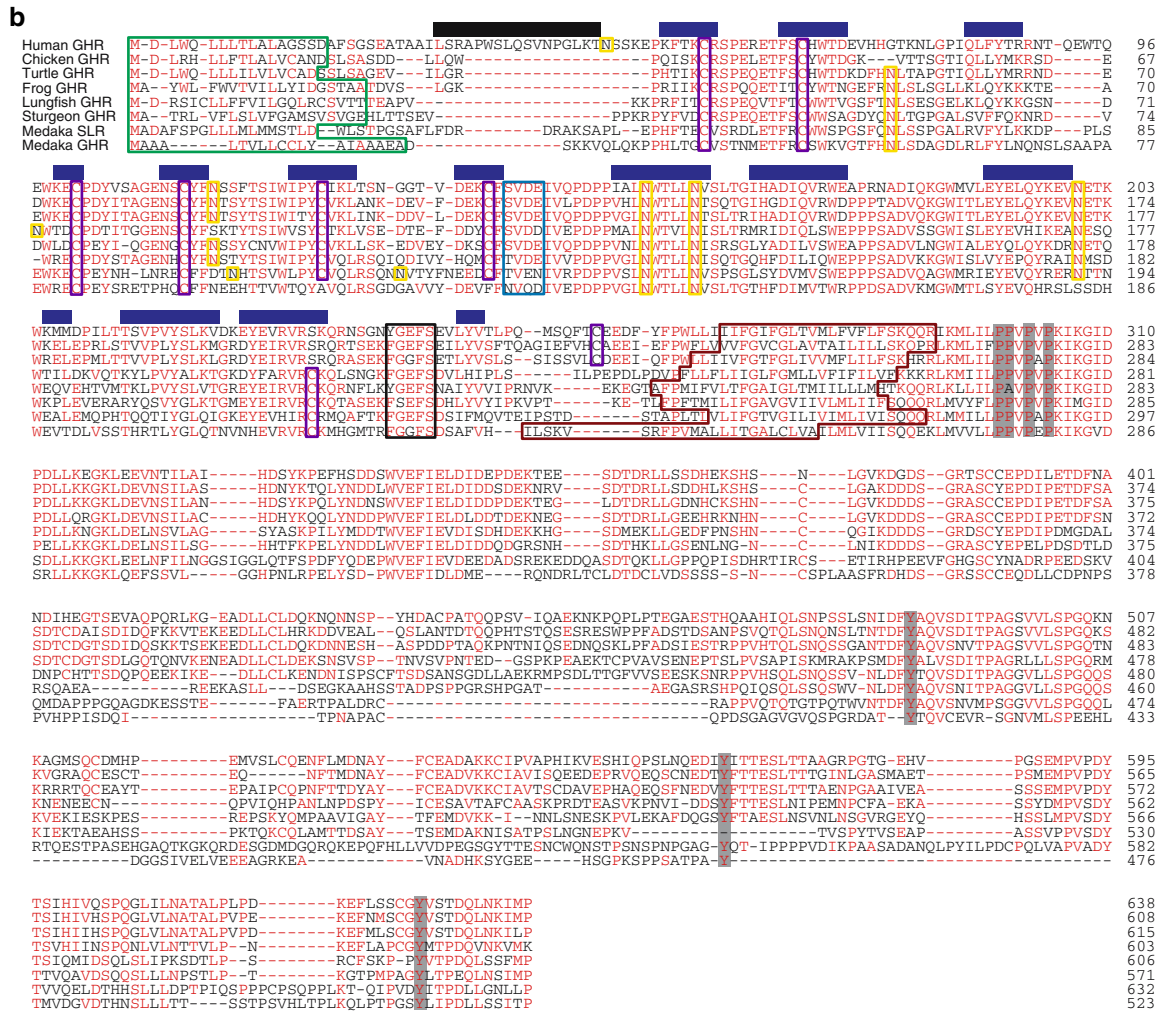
b

Human GHR M-D-LWQ-LLLTLALAGSSDAFSGSEATAAILSRAPWSLQSVNPGLKTNSSKEPKFTKCRSPERETFSCHWTDEVHHGTKNLGPIQLFYTRRNT-QEWTQ 96
Chicken GHR M-D-LRH-LLFTLALVCANDSLSASDD--LLQW---------------------PQISKCRSPELETFSCYWTDGK--VTTSGTIQLLYMKRSD----E 67
Turtle GHR M-D-LWQ-LLLILVLVCADSSLSAGEV--ILGR---------------------PHTIKCRSPEQETFSCHWTDKDFHNLTAPGTIQLLYMRRND----E 70
Frog GHR MA--YWL-FWVTVILLYIDGSTAATDVS--LGK---------------------PRIIKCRSPEQETITCYWTNGEFRNLSLSGLLLKLQYKRSE----A 70
Lungfish GHR M-D-RSICLLFFVILGQLRCSVTTTEAPV---------------------KKPRFITCRSPEQVTFTCWWTVGSFTNLSESGELLKLQYKKGSN----D 71
Sturgeon GHR MA--TRL-VFLSLVFGAMSVSGELTTSEV---------------------PPKRPYFVDCRSPEQETFSCWWSAGDYQNLTGPGALSVFFQKNRD----V 74
Medaka SLR MADAFSPGLLLMLMMSTLDF-WLSTPGSAFLFDR--------DRAKSAPL--EPHFTECVSRDLETFRCWWSPGSFQNLSSPGALRVFYLKKDP---PLS 85
Medaka GHR MAAA------LTVLLCCLY--AIAAAEAD-------------SKKVQLQKPPHLTGCVSTNMETFRCSWKVGTFHNLSDAGDLRLFYLNQNSLSAAPA 77

EWKECPDYVSAGENSCYFNSSFTSIWIPYCIKLTSN-GGT-V-DEKCFSVDEIVQPDPPIALNWTLLNVSLTGIHADIQVRWEAPRNADIQKGWMVLEYELQYKEVNETK 203
DWKECPDYITAGENSCYFNTSYTSIWIPYCVKLANK-DEV-F-DEKCFSVDEIVLPDPPVHLNWTLLNTSQTGIHGDIQVRWDPPPTADVQKGWITLEYELQYKEVNETK 174
EWKECPDYITAGENSCYFNTSYTSIWIPYCVKLINK-DDV-L-DEKCFSVDEIVQPDPPVGLNWTLLNISLTRIHADIQVRWDPPPSADVQKGWITLEYELQYKEVNETK 177
NWTDCPDTITGGENSCYFSKTYTSIWVSYCIKLVS-DTE-F-DDYQFSVDDIVQPDPPMALNWTVINISLTRMRIDIQLSWEPPPSADVSSGWISLEYEVHIKEANESQ 177
EWLDCPEYI-QGENGCYFSSYCNVWIYPYCVKLLSK-EDVEY-DSKCFSVDEIVQPDPPVNLNWTLLNISRSGLYADILVSWEAPPSADVLNGWIALEYQLQYKDRNETQ 178
-WRECPDYSTAGENHCYFSTSYTSIWIPYCIQIDIVY-HQMCFTVDEIVHPDPPVSLNWTLLNISQTGQHFDIIQWEPPPSADVQKGWISLVYEPQYRAINMSD 182
EWKECPEYNH-LNRECFFDTNHTSVWLPYCVQLRSQNVTYFNEEDFTVENIVRPDPPVSLNWTLLNVSPSGLSYDVMVSWEPPPSADVQAGWMRIEYEVQYRERNETTN 194
EWRECPEYSRETPHQCFFNEEHTTVWTQYAVQLRSGDGAVVY-DEVFFNVODIVEPDPPVGLNWTLLNISLTGTHFDIMVTWRPPDSADVKMGWMTLSYEVQHRSLSSDH 186

WKMMDPILTTSVPVYSLKVDKEYEVRVRSKQRNSGNYGEFSEVLYVTLPQ--MSQFTCEEDF-YFPWLLIIIFGIFGLTVMLFVLFSKQQRIKMLILPPVPVPKIKGID 310
WKELEPRLSTVVPLYSLKMGRDYEIRVRSRQRTSEKFGEFSEILYVSFTQAGIEFVHCAEEI-YFPWFLVVFGVCGLAVTAILILLSKQPRLKMLIFPPVPVPKIKGID 283
WKELEPMLTTVVPLYSLKLGRDYEIRVRSRASEKFGGFSETLYVSLS--SISSVLCDEEI-QFPWFLIIVFGTFGLIVVMFLILFSKRHRLKMLILPPVPAPKIKGID 284
WTILDKVQTKTVPVYSLKTGKDYFARVRSKQLSNGKFGEFSDVLHIPLS-----ILPEPDLPDVEFLFLLIIGLFGMLLVFIFIIVFKKRLKMIILPPVPVPKIKGID 281
WEQVEHTVMTKLPVYSLVTGREYEIRVRCKQRNFLKYGEFSNAIYVVIPRNVK------KEGTAFPMIFVLTFGAIGLTMIILLLMHTKQQRLKLLILPAVPVPKIKGID 283
WKPLEVERARYQSVYGLKTGMEYEIRVRSKQTASEKFGEFSDHLYVYIPKVPT------KE-TLFPFTMILIFGAVGVIIVLMLIIISQQQRLMVYFLPPVPVPKIMGID 285
WEALEMQPHTQQTIYGLQIGKEYEVHIRCRMQAFTKFGEFSDSIFMQVTEIPSTD--------STAPLTILVIFGTVGILIVIMLIVISQQQRLMMILLPPVPAPKIKGID 297
WEVTDLVSSTHRTLYGLQTNVNHEVRVRCKMHGMTRFGGFSDSAFVH---ILSKV-------SRFPVMALLLITGALCLVAIILMLVIISQQEKLMVVLLPPVPEPKIKGVD 286

PDLLKEGKLEEVNTILAI-----HDSYKPEFHSDDSWVEFIELDIDEPDEKTEE----SDTDRLLSSDHEKSHS----N----LGVKDGDS--GRTSCCEPDILETDFNA 401
PDLLKKGKLDEVNSILAS-----HDNYKTQLYNDDLWVEFIELDIDDSDEKNRV----SDTDRLLSSDHEKSHS----C----LGAKDDDS--GRASCYEPDIPETDFSA 374
PDLLKKGKLDEVNSILAN-----HDSYKPQLYNDNSWVEFIELDIDDPDEKTEG----LDTDRLLGDNHCKSHN----C----LGVKDDDS--GRASCCEPDIPETDFSA 375
PDLLQRGKLDEVNSILAC-----HDHYKQQLYNDDPWVEFIELDLDDTDEKNEG----SDTDRLLGEEHRKNHN----C----LGVKDDDS--GRASCCEPDIPETDFSN 372
PDLLKNGKLDELNSVLAG-----SYASKPILYMDDTWVEFIEVDISDHDEKKHG----SDMEKLLGEDFPNSHN----C----LGAKDDDS--GRDSCYEPDIPDMGDAL 374
PELLKKGKLDELNSILSG-----HHTPKPELYNDDLWVEFIELDIDDQDGRSNH----SDTHKLLGSENLNG--N----C----LNIKDDDS--GRASCYEPELPDSDTLD 375
SDLLKKGKLEELNFILNGGSIGGLQTFSPDFYQDEPWVEFIEVDEDEADSRKEDDQASDTQKLLGPPQPIS--DHRTIRCS---ETIRHPEEVFGHGSCYNADRPEEDSKV 404
SRLLKKGKLQEFSSVL----GGHPNLRPELYSD-PWVEFIDLDME----RQNDRLTCLDTDCLVDSSSS-S-N----CSPLAASFRDHDS--GRSCCEQDLLCDPNPS 378

NDIHEGTSEVAQPQRLKG-EADLLCLDQKNQNNSP--YHDACPATQQPSV-IQAEKNKPQPLPTEGAESTHQAAHIQLSNPSSLSNIDFYAQVSDITPAGSVVLSPGQKN 507
SDTCDAISIDDQFKKVTEKEEDLLCLHRKDDVEAL--QSLANTDTQQPHTSTQSESRESWPPFADSTDSANPSVQTQLSNQSNLSTNTDFYAQVSDITPAGSVVLSPGQKS 482
SDTCDGTSDIDQSKKTSEKEEDLLCLDQKDNNESH--ASPDDPTQAKPTNTIQSEDNQSKLPFADSIESTRPPVHTQLSNQSSGANTDFYAQVSNVTPAGSVVLSPGQTN 483
SDTCDGTSDSLGQTQNVKENEADLLCLDEKSNSVSP--TNVSVPNTED--GSPKPEAEKTCPVAVSENEPTSLPVSAPISKMRAKPSMDFYALVSDITPAGRLLLSPGQRM 478
DNPCHTTSDQPQEEKIKE---DLLCLKENDNISPSCFTSDSANSGDLLAEKRMPSDTLTTGFVVSEESKSNRPPVHSQLSNQSSVNLNDFYTQVSDITPAGGVLLSPGQQS 480
RSQAEA----------REEKASLL---DSEGKAAHSSTADPSPPGRSHPGAT---------AEGASRSHPQIQSQLSSQSWV-NLDFYAQVSNITPAGGVLLSPGQQS 460
QMDAPPPGQAGDKESSTE--------FAERTPALDRC----------------------RAPPVQTQTGTPQTWVNTDFYAQVSNVMPSGGVVLSPGQQL 474
PVHPPISDQI-----------------TPNAPAC----------------------QPDSGAGVGVQSPGRDAT--FYTQVCEVR-SGNVMLSPEEHL 433

KAGMSQCDMHP---------EMVSLCQENFLMDNAY---FCEADAKKCIPVAPHIKVESHIQPSLNQEDIYITTESLTTAAGRPGTG-EHV---------PGSEMPVPDY 595
KVGRAQCESCT---------EQ------NFTMDNAY---FCEADVVKKCIAVISQEEDEPRVQEQSCNEDTYFTTESLTTTGINLGASMAET---------PSMEMPVPDY 565
KRRRTQCEAYT---------EAIPCQPNFTTDYAY---FCEADVKKCIAVTSCDAVEPHAQEQSFNEDVYFTTESLTTAENPGAAIVEA---------SSSEMPVPDY 572
KNENEECN---------QPVIQHPANLNPDSPY---ICESAVTAFCAASKPRDTEASVKPNVI-DDSYFTTESLNITPEMNPCFA-EKA---------SSYDMPVSDY 562
KVEKIESKPES---------REPSKYQMPAAVIGAY---TFEMDVKK-I--NNLSNESKPVLEKAFDQGSYFTAESLNSVNLNSGVGREYQ---------HSSLMPVSDY 566
KIEKTAEAHSS---------PKTQKCQLAMTTDSAY---TSEMDAKNISATPSLNGNEPKV----------------------TVSPYTVSEAP---------ASSVPPVSDY 530
RTQESTPASEHGAQTKGKQRDESGDMDGQRQKEPQFHLLVVDPEGSGYTTESNCWQNSTPSNSPNPGAG-YQT-IPPPPVDIKPAASADANQLPYILPDCPQLVAPVADY 582
---------DGGSIVELVEEEAGRKEA-----------VNADHKSYGEE----HSGPKSPPSATPA--Y 476

TSIHIVQSPQGLILNATALPLPD-------KEFLSSCGYVSTDQLNKIMP 638
TSIHIVHSPQGLVLNATALPVPE-------KEFNMSCGYVSTDQLNKIMP 608
TSIHIIHSPQGLVLNATALPVPD-------KEFMLSCGYVSTDQLNKILP 615
TSVHIINSPQNLVLNTTVLP--N-------KEFLAPCGYMTPDQVNKVMK 603
TSIQMIDSQLSLIPKSDTLP--S-------RCFSKP-PYVTPDQLSSFMP 606
TTVQAVDSQQSLLLNPSTLP--T-------KGTPMPAGYLTPEQLNSIMP 571
TVVQELDTHHSLLLDDPTIQSPPPCPSQPPLKT-QIPVDVITPDLLGNLLP 632
TMVDGVDTHNSLLLTT----SSTPSVHLTPLKQLPTPGSYLIPDLLSSITP 523